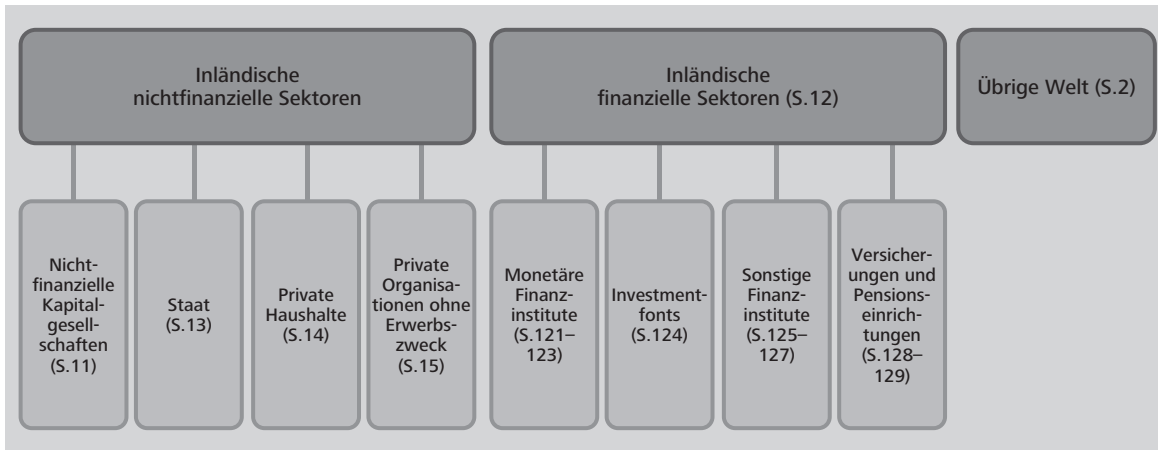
Inländische nichtfinanzielle Sektoren

Inländische finanzielle Sektoren (S.12)

Übrige Welt (S.2)

Nichtfinanzielle Kapitalgesellschaften (S.11)

Staat (S.13)

Private Haushalte (S.14)

Private Organisationen ohne Erwerbszweck (S.15)

Monetäre Finanzinstitute (S.121–123)

Investmentfonts (S.124)

Sonstige Finanzinstitute (S.125–127)

Versicherungen und Pensionseinrichtungen (S.128–129)